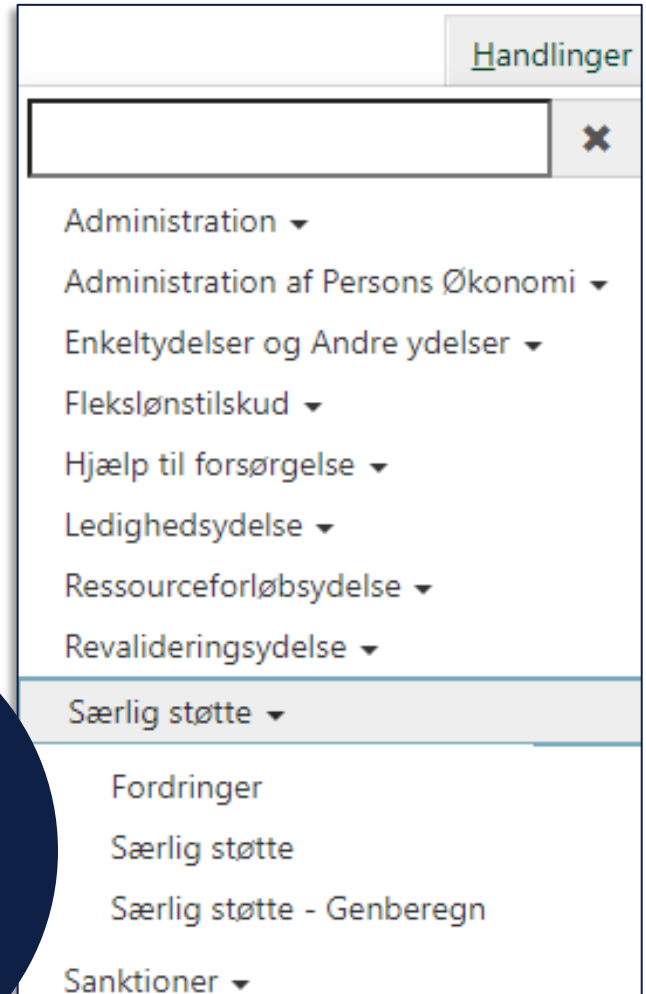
Handlinger

✖

Administration ▾

Administration af Persons Økonomi ▾

Enkeltydelser og Andre ydelser ▾

Fleksløntilskud ▾

Hjælp til forsørgelse ▾

Ledighedsydelse ▾

Ressourceforløbsydelse ▾

Revalideringsydelse ▾

Særlig støtte ▾

Fordringer

Særlig støtte

Særlig støtte - Genberegn

Sanktioner ▾